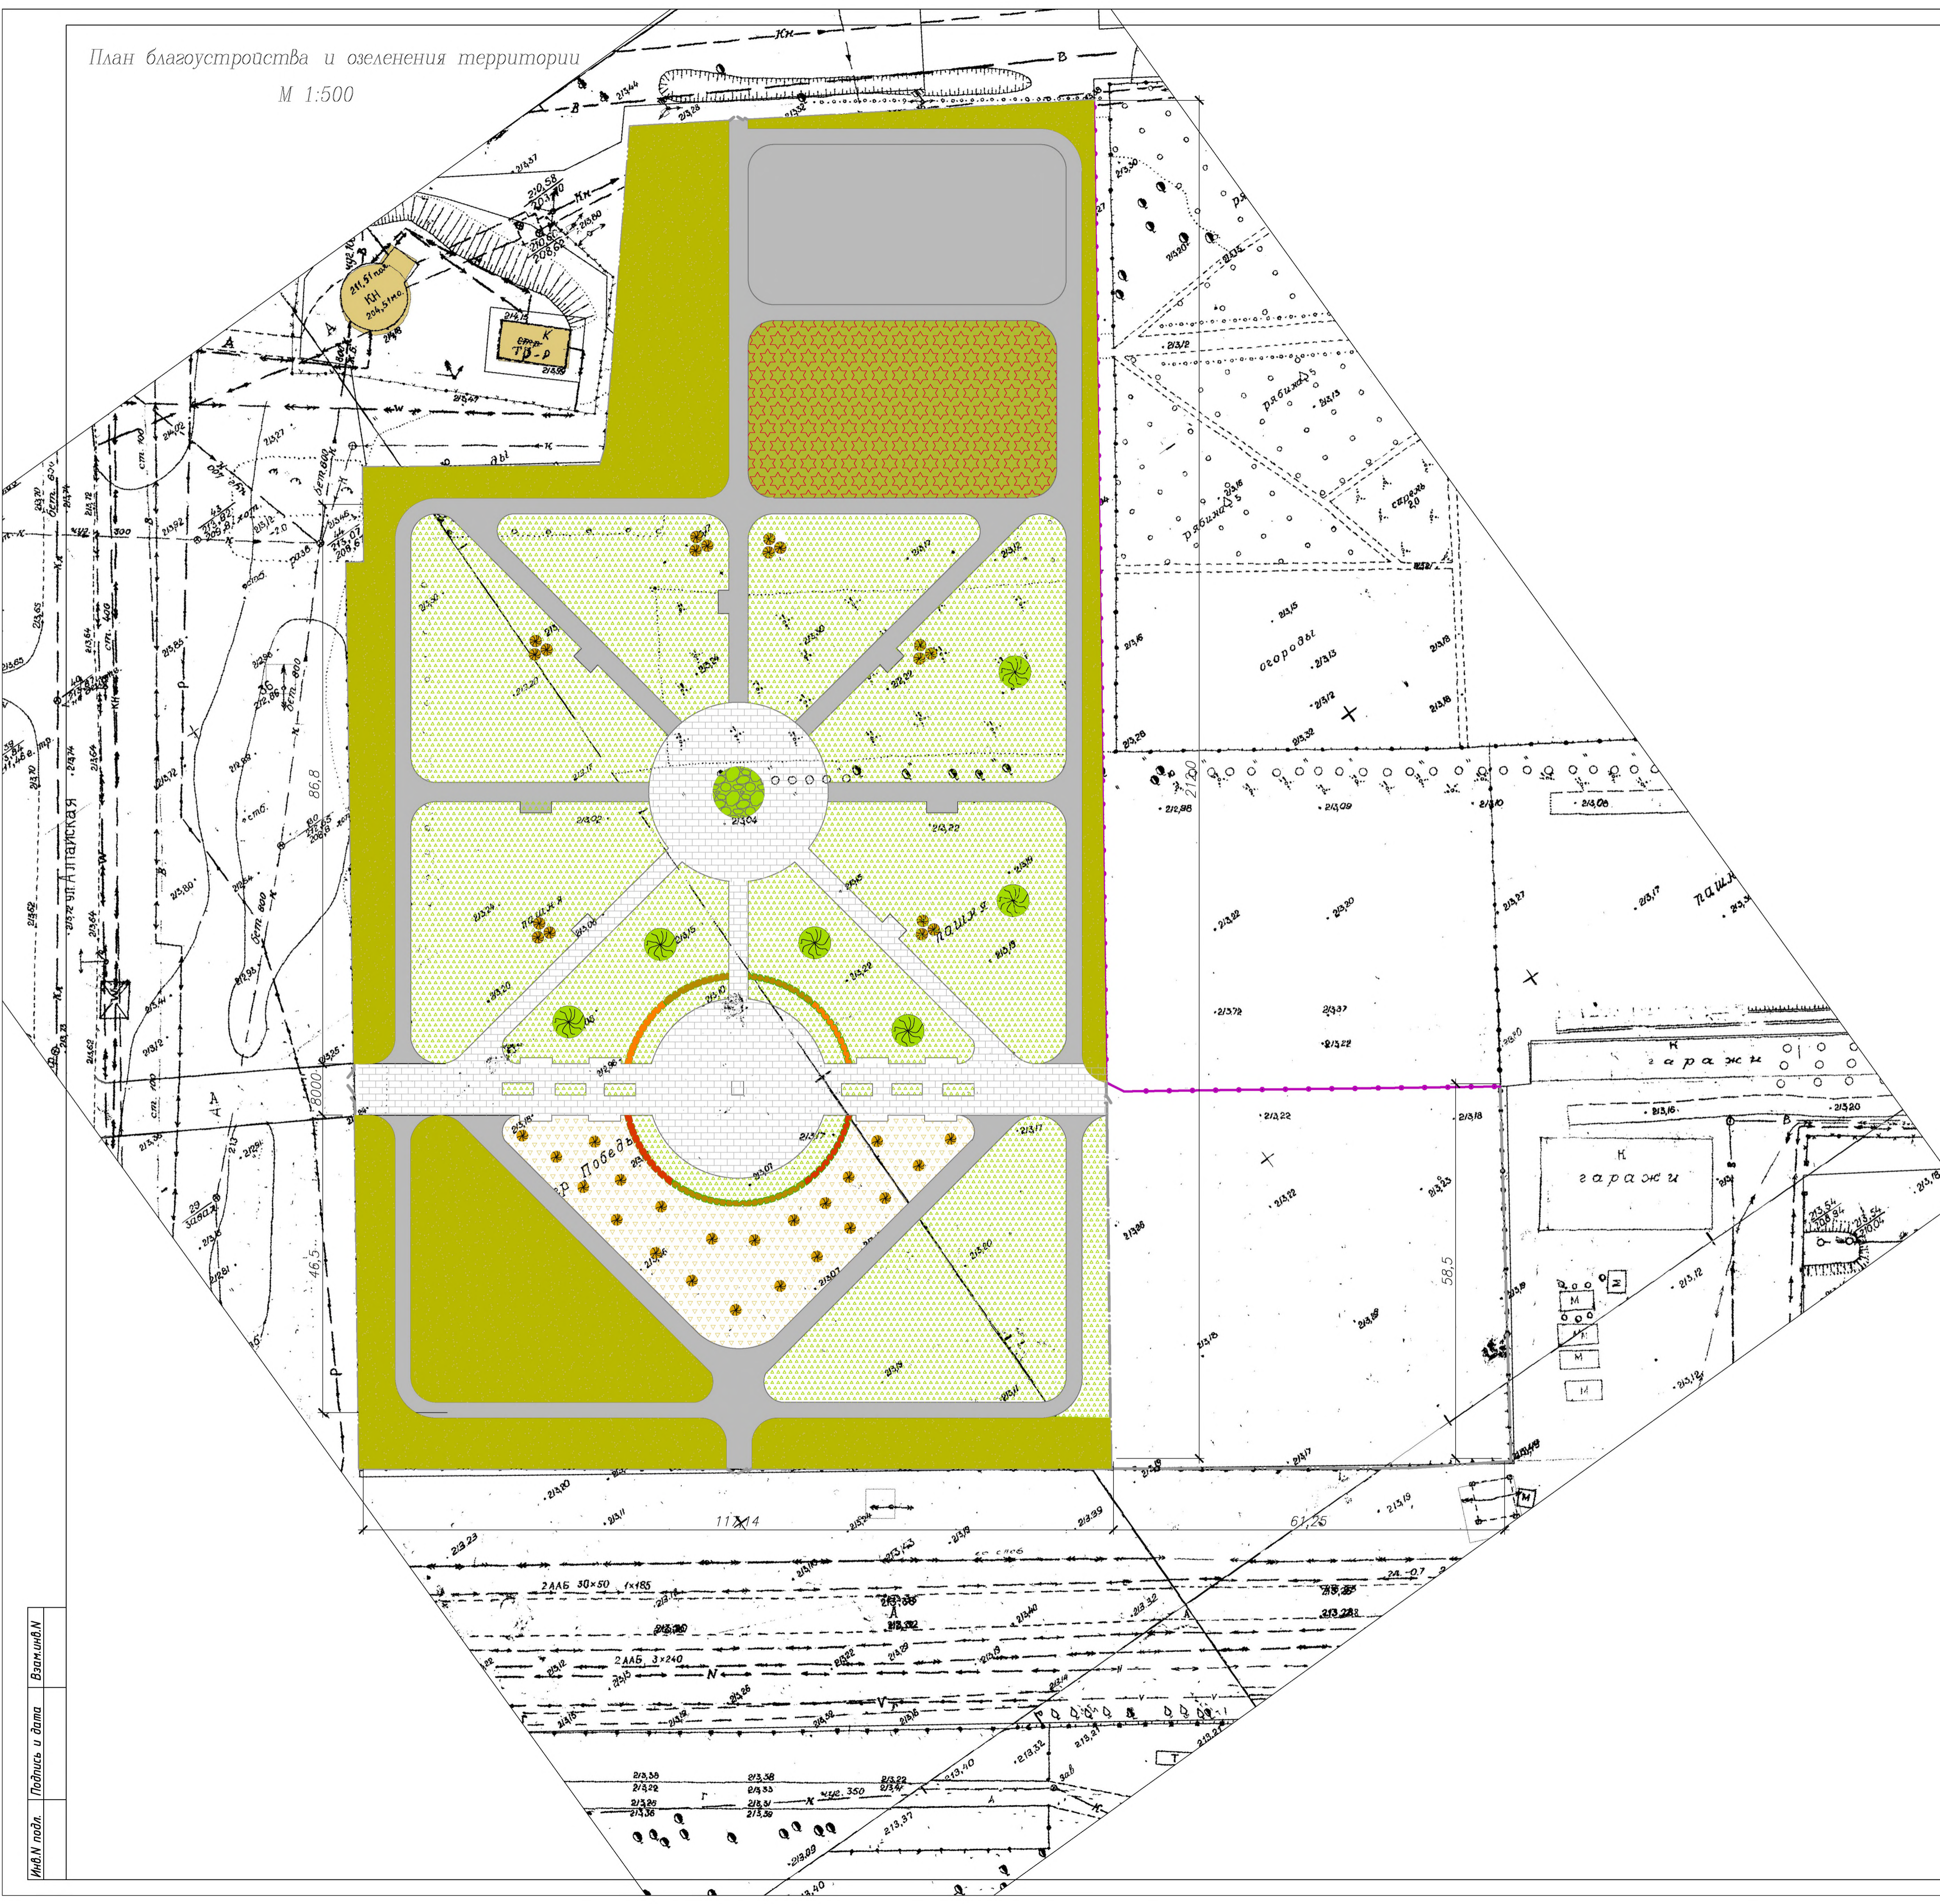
План благоустройства и озеленения территории
М 1:500

КН
ТП-р
ул. Алтайская
86,8
46,5
8000
11,4
61,25
58,5
21,00
огороды
рябина
пашня
пашня
гаражи
гаражи
пашня
пр. Победы
2ААБ 30×50
2ААБ 3×240

Инв.N подл.
Подпись и дата
Взам.инв.N